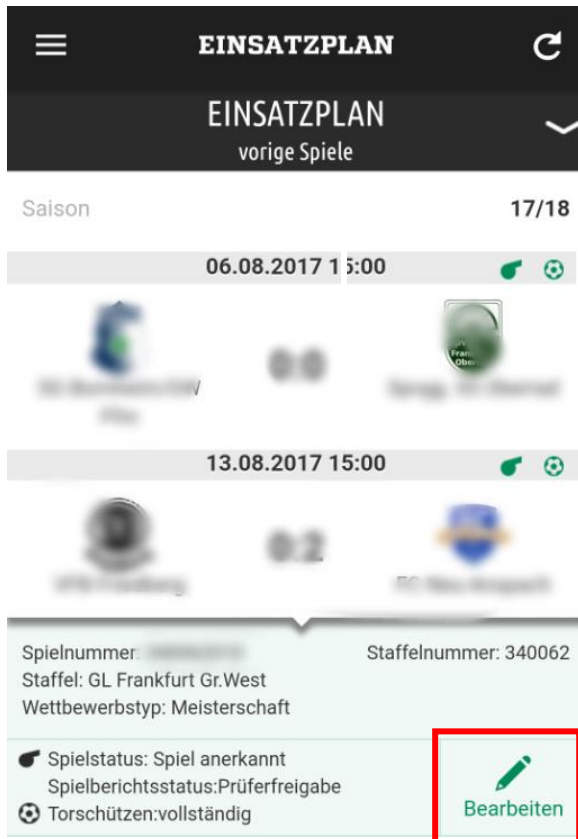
EINSATZPLAN

EINSATZPLAN
vorige Spiele

Saison 17/18

06.08.2017 15:00

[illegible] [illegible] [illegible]

13.08.2017 15:00

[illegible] 0:2 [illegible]

Spielnummer: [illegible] Staffelnummer: 340062
Staffel: GL Frankfurt Gr.West
Wettbewerbstyp: Meisterschaft

Spielstatus: Spiel anerkannt
Spielberichtsstatus:Prüferfreigabe
Torschützen:vollständig

Bearbeiten